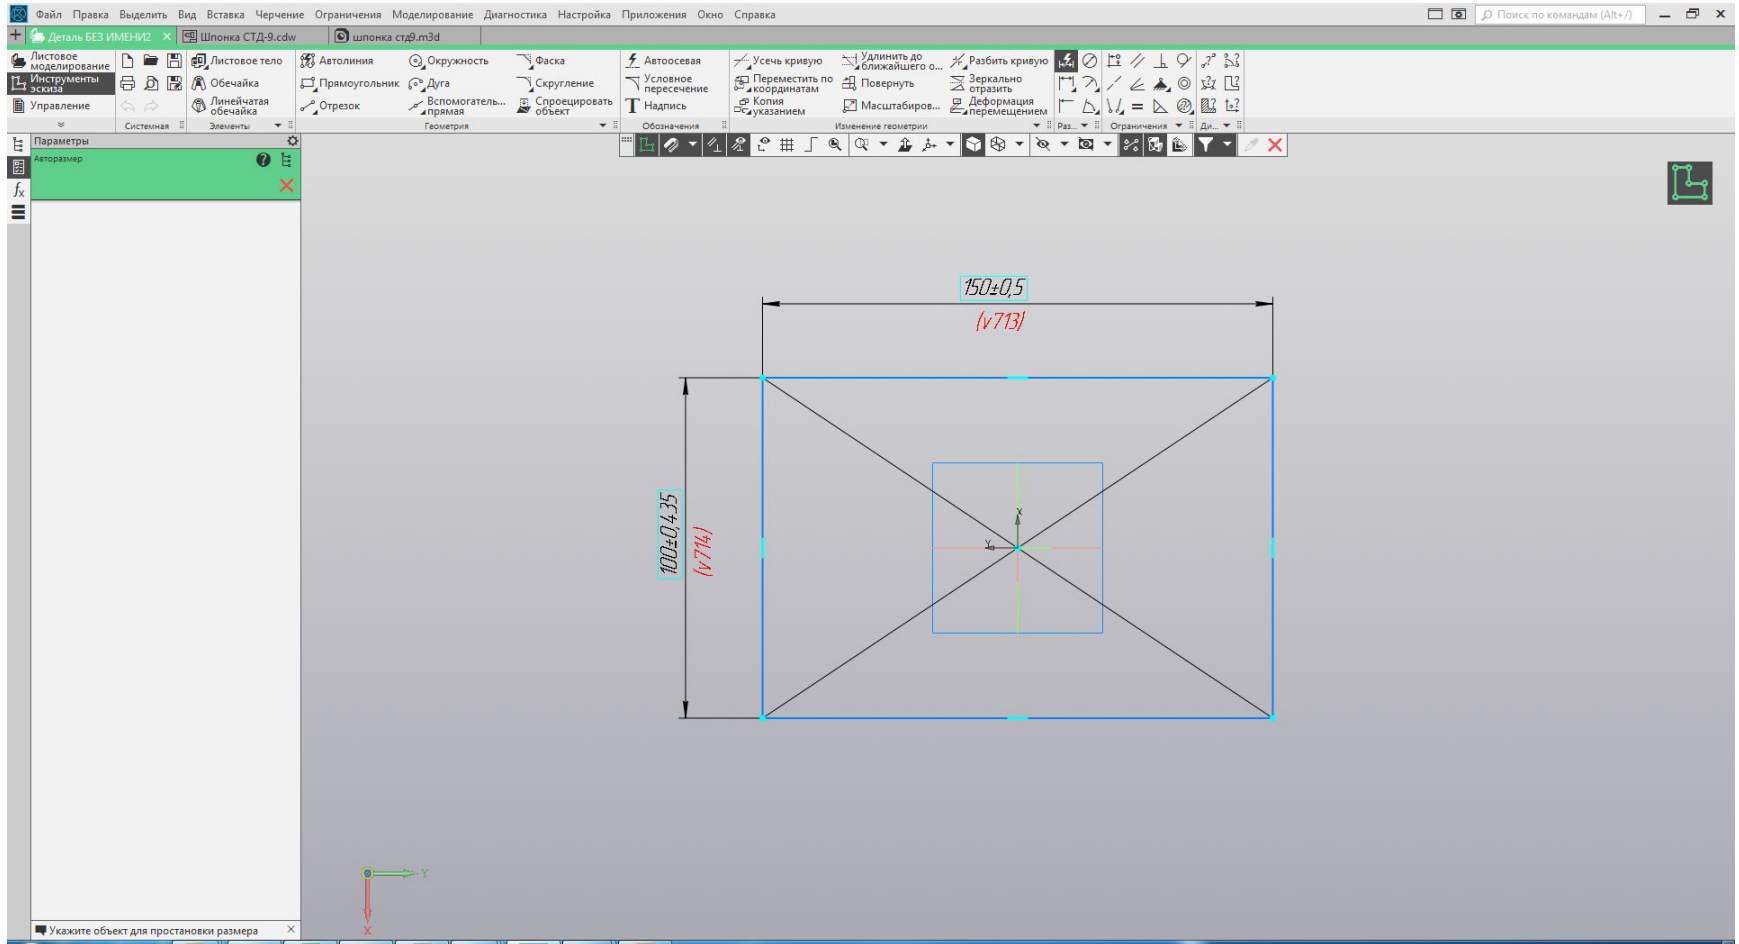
Файл Правка Выделить Вид Вставка Черчение Ограничения Моделирование Диагностика Настройка Приложения Окно Справка

Поиск по командам (Alt+/)

Деталь БЕЗ ИМЕНИ2 × Шпонка СТД-9.cdw шпонка стд9.m3d

Листовое моделирование
Инструменты эскиза
Управление
Системная
Листовое тело
Обечайка
Линейчатая обечайка
Элементы
Автолиния
Прямоугольник
Отрезок
Окружность
Дуга
Вспомогательная прямая
Фаска
Скругление
Спроецировать объект
Геометрия
Автоосевая
Условное пересечение
Надпись
Обозначения
Усечь кривую
Переместить по координатам
Копия указанием
Удлинить до ближайшего о...
Повернуть
Масштабиров...
Разбить кривую
Зеркально отразить
Деформация перемещением
Изменение геометрии
Раз...
Ограничения
Ди...

Параметры
Авторазмер

$150\pm0,5$
(v713)
$100\pm0,435$
(v714)
X
Y

Укажите объект для простановки размера